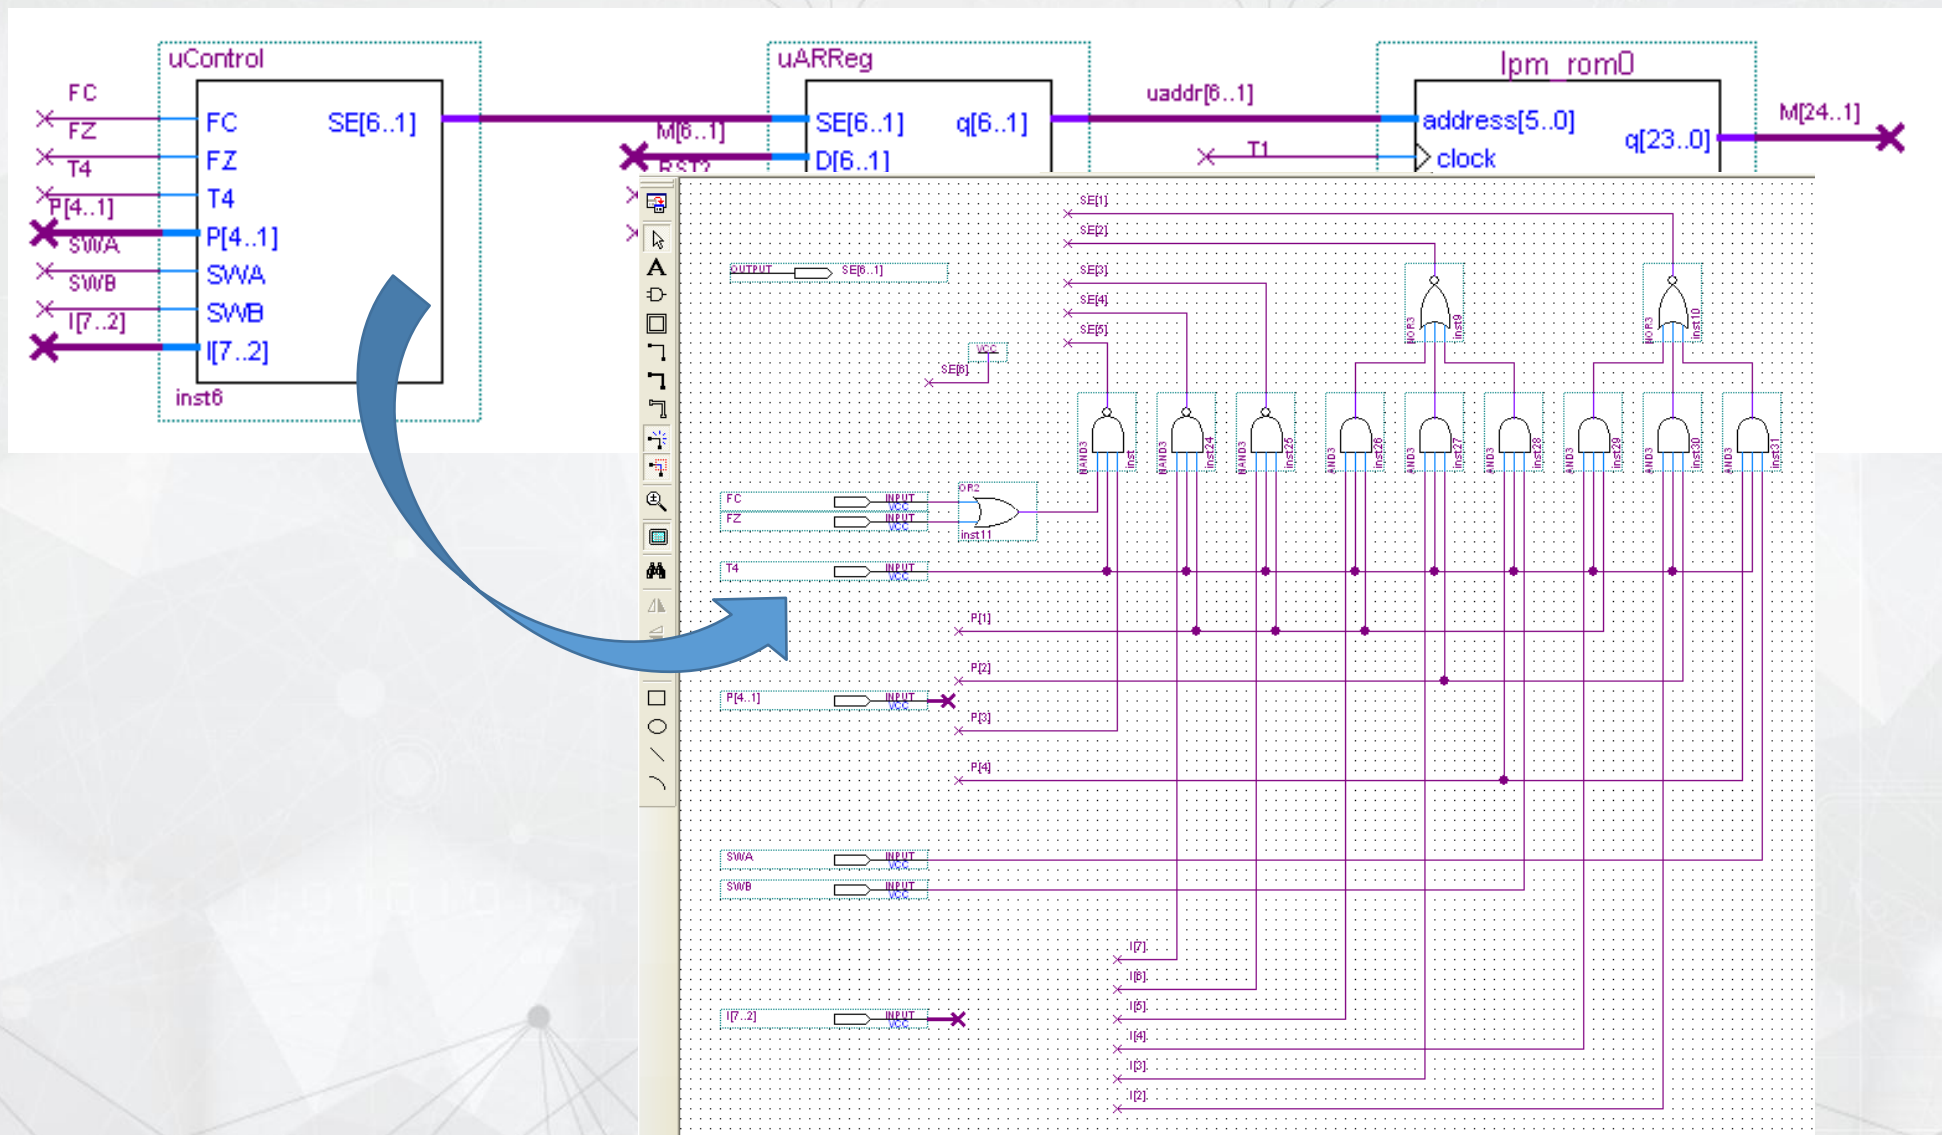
uControl
FC
FZ
T4
P[4..1]
SWA
SWB
I[7..2]
FC
FZ
T4
P[4..1]
SWA
SWB
I[7..2]
SE[6..1]
inst6

uARReg
M[6..1]
RST?
SE[6..1]
D[6..1]
q[6..1]

uaddr[6..1]
T1

lpm_rom0
address[5..0]
clock
q[23..0]
M[24..1]

SE[1]
SE[2]
SE[3]
SE[4]
SE[5]
OUTPUT
SE[6..1]
VCC
SE[6]
NOR3
inst9
NOR3
inst10
NAND3
inst
NAND3
inst24
NAND3
inst25
AND3
inst26
AND3
inst27
AND3
inst28
AND3
inst29
AND3
inst30
AND3
inst31
FC
INPUT VCC
FZ
INPUT VCC
OR2
inst11
T4
INPUT VCC
P[1]
P[2]
P[4..1]
INPUT VCC
P[3]
P[4]
SWA
INPUT VCC
SWB
INPUT VCC
I[7]
I[6]
I[5]
I[7..2]
INPUT VCC
I[4]
I[3]
I[2]